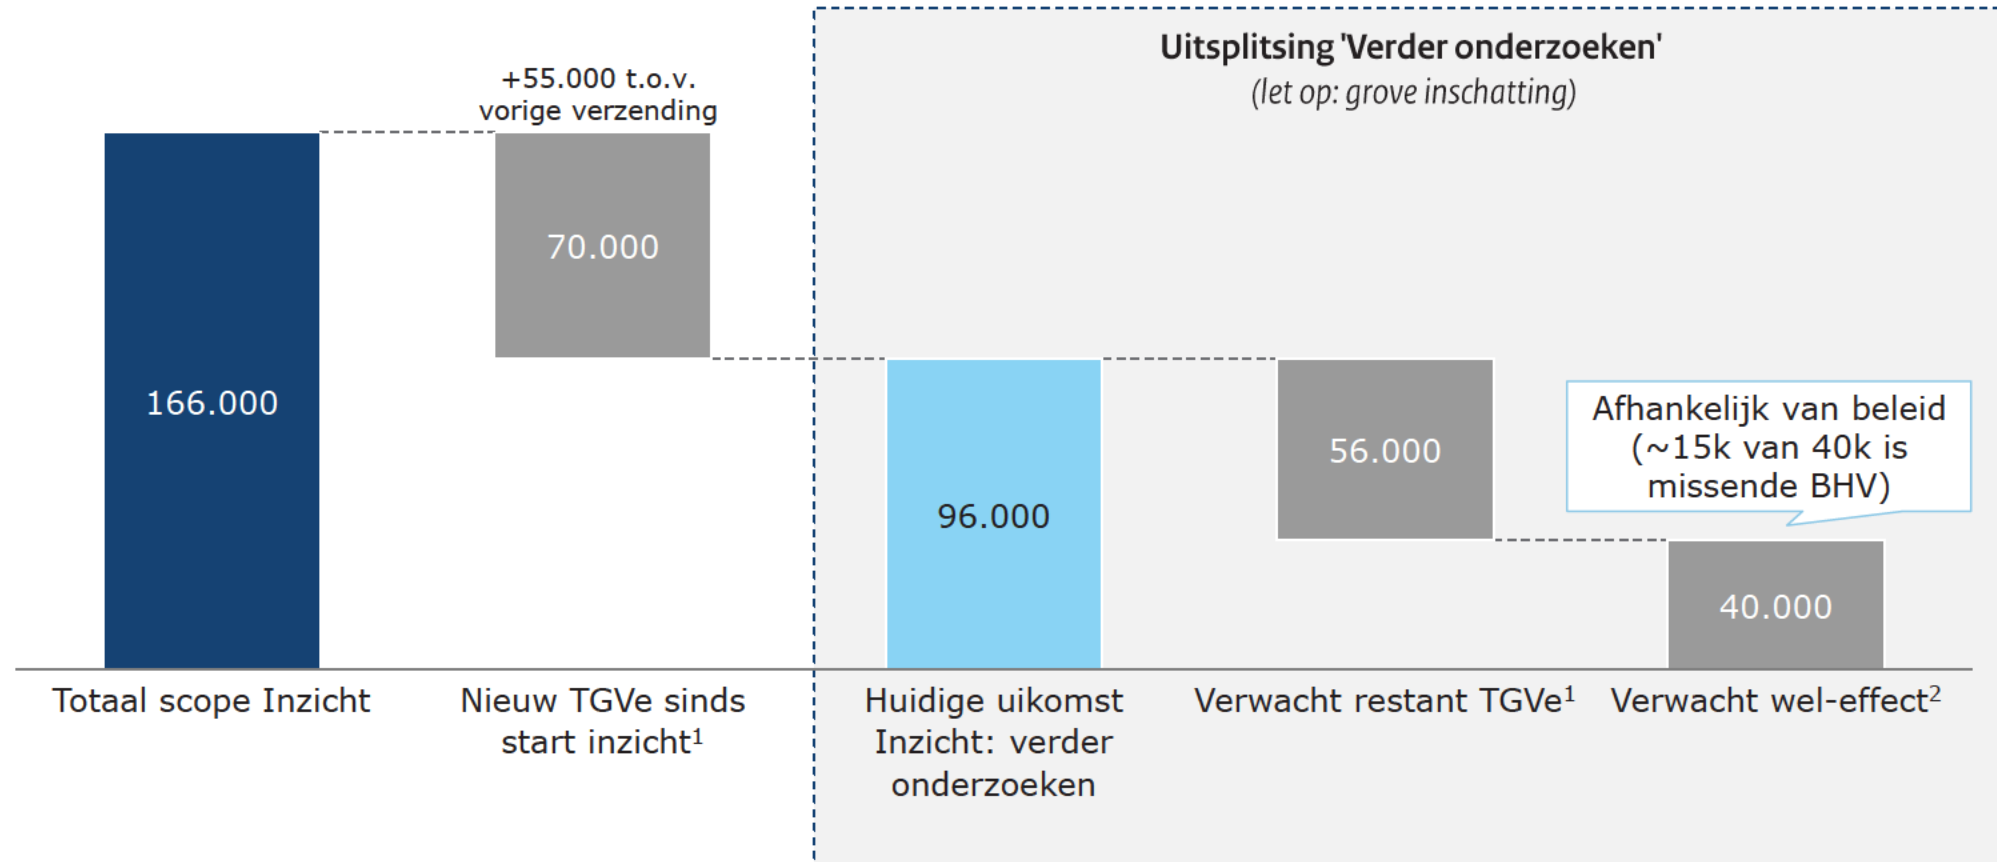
Uitsplitsing 'Verder onderzoeken'
(let op: grove inschatting)

+55.000 t.o.v. vorige verzending

166.000

70.000

96.000

56.000

Afhankelijk van beleid (~15k van 40k is missende BHV)

40.000

Totaal scope Inzicht

Nieuw TGVe sinds start inzicht$^1$

Huidige uikomst Inzicht: verder onderzoeken

Verwacht restant TGVe$^1$

Verwacht wel-effect$^2$